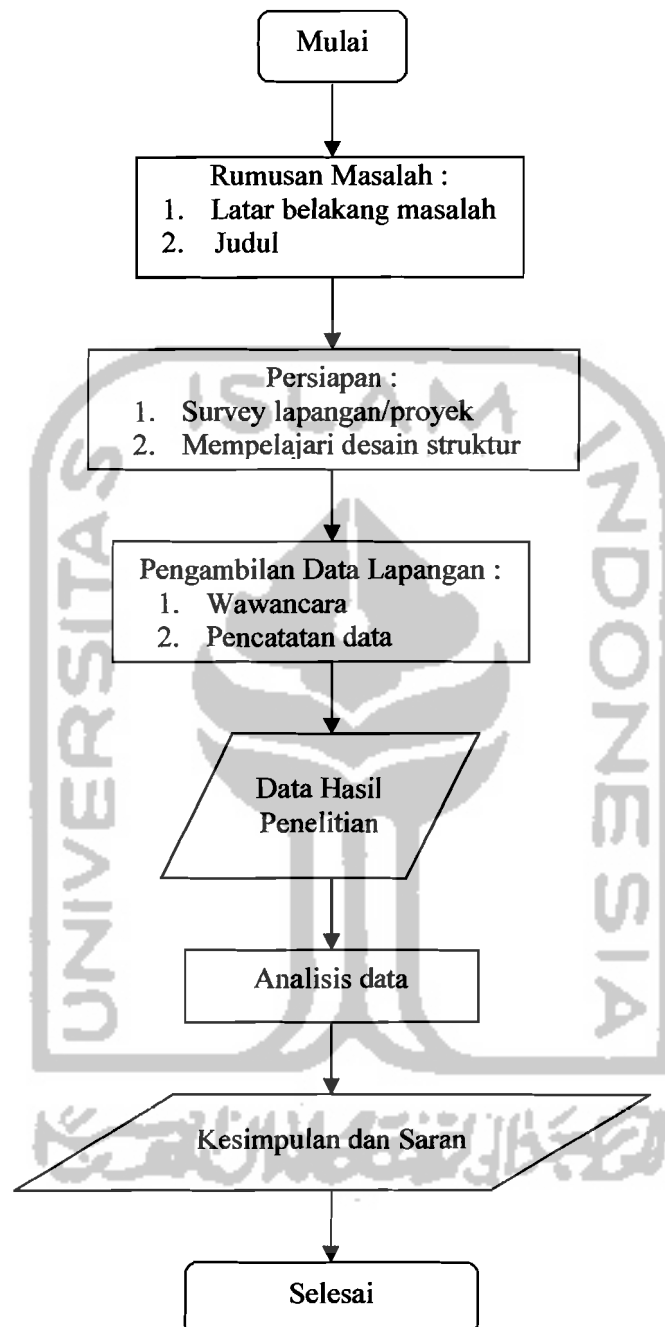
Mulai

Rumusan Masalah :
1. Latar belakang masalah
2. Judul

Persiapan :
1. Survey lapangan/proyek
2. Mempelajari desain struktur

Pengambilan Data Lapangan :
1. Wawancara
2. Pencatatan data

Data Hasil Penelitian

Analisis data

Kesimpulan dan Saran

Selesai

ISLAM
UNIVERSITAS
INDONESIA